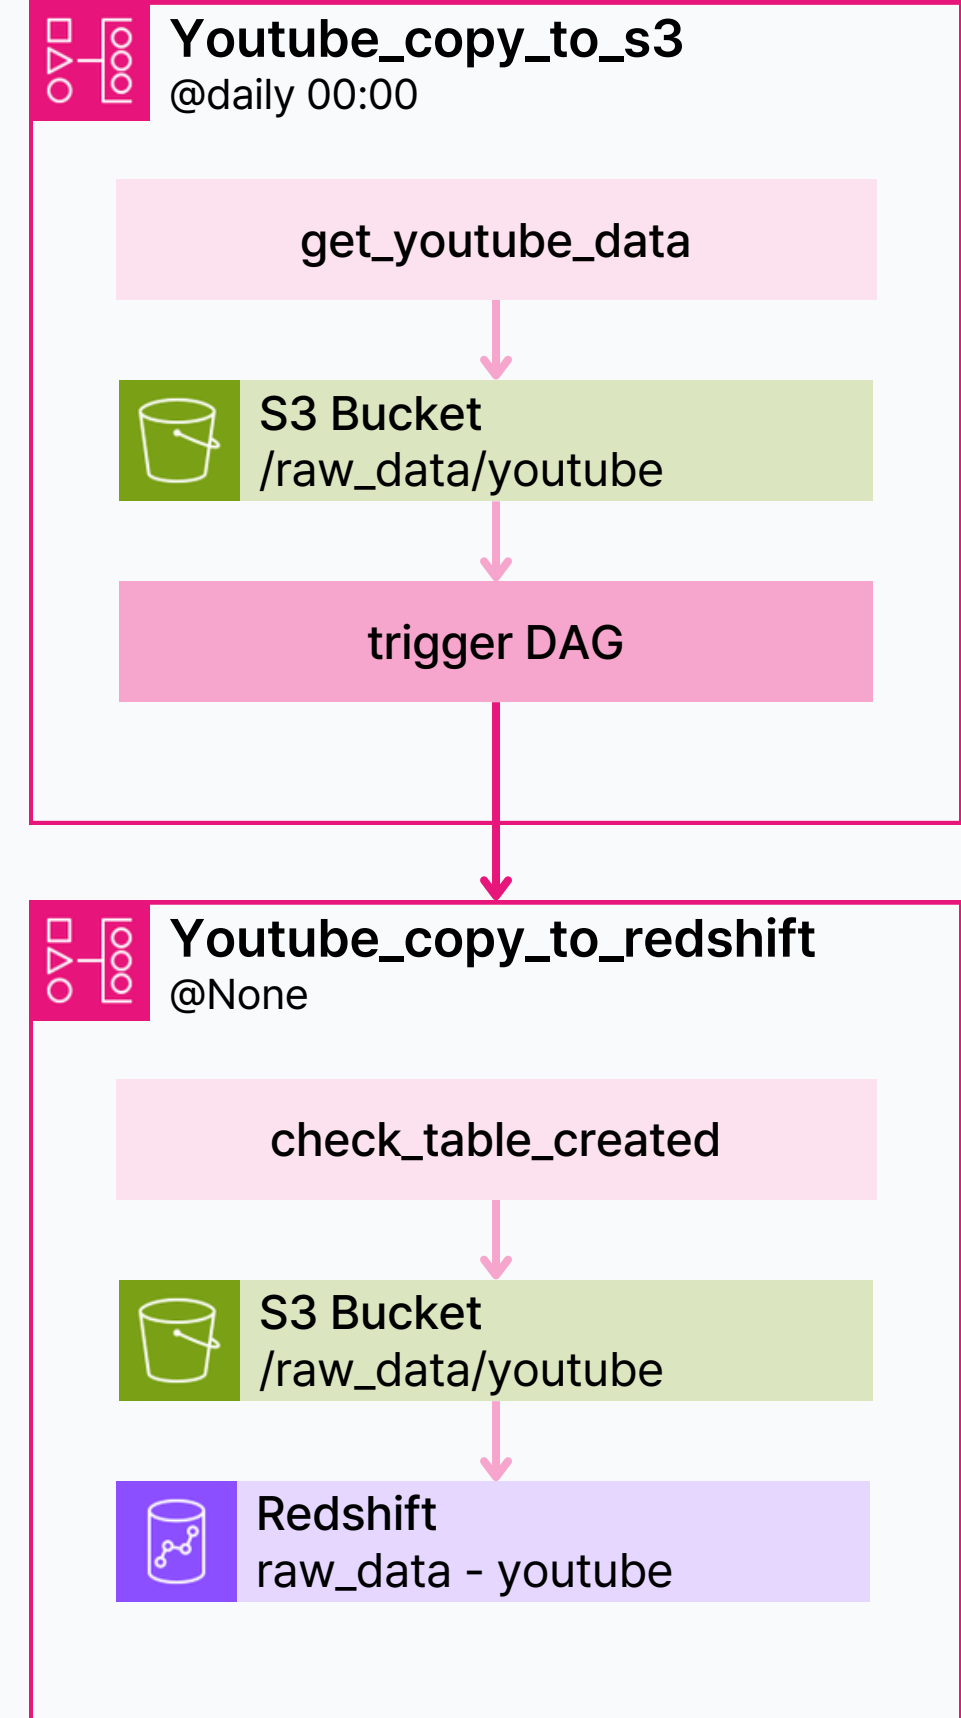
Youtube_copy_to_s3
@daily 00:00

get_youtube_data

S3 Bucket
/raw_data/youtube

trigger DAG

Youtube_copy_to_redshift
@None

check_table_created

S3 Bucket
/raw_data/youtube

Redshift
raw_data - youtube